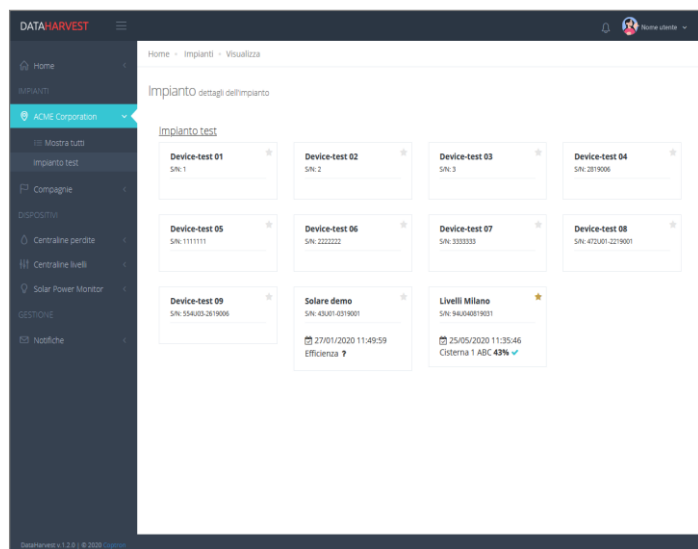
DATAHARVEST

Nome utente

Home

IMPIANTI

ACME Corporation

Mostra tutti

Impianto test

Compagnie

DISPOSITIVI

Centraline perdite

Centraline livelli

Solar Power Monitor

GESTIONE

Notifiche

DataHarvest v.1.2.0 | © 2020 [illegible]

Home › Impianti › Visualizza

Impianto dettagli dell'impianto

Impianto test

Device-test 01
S/N: 1

Device-test 02
S/N: 2

Device-test 03
S/N: 3

Device-test 04
S/N: 2819006

Device-test 05
S/N: 1111111

Device-test 06
S/N: 2222222

Device-test 07
S/N: 3333333

Device-test 08
S/N: 472U01-2219001

Device-test 09
S/N: 554U03-2619006

Solare demo
S/N: 43U01-0319001
27/01/2020 11:49:59
Efficienza ?

Livelli Milano
S/N: 94U040819031
25/05/2020 11:35:46
Cisterna 1 ABC 43%